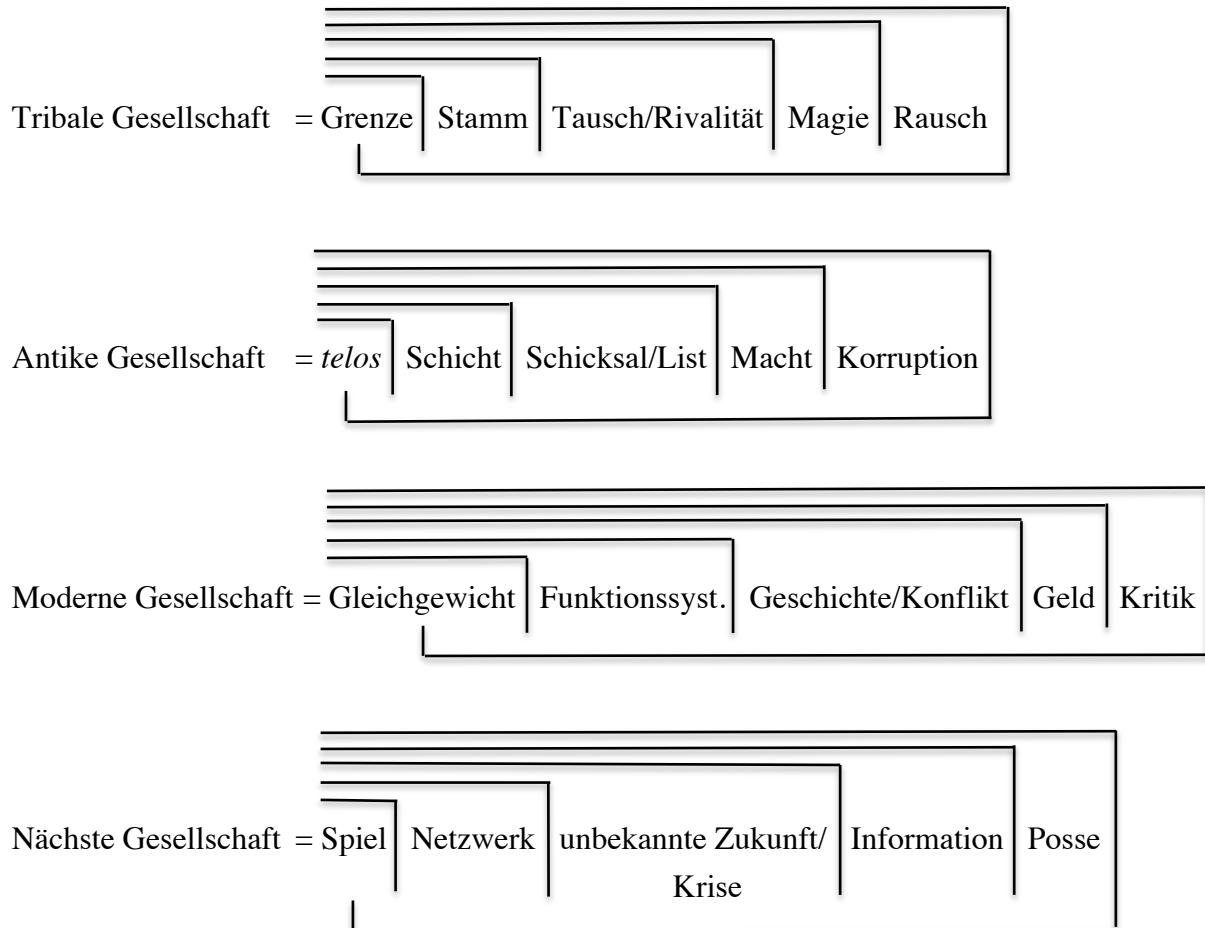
Tribale Gesellschaft = Grenze | Stamm | Tausch/Rivalität | Magie | Rausch

Antike Gesellschaft = *telos* | Schicht | Schicksal/List | Macht | Korruption

Moderne Gesellschaft = Gleichgewicht | Funktionssyst. | Geschichte/Konflikt | Geld | Kritik

Nächste Gesellschaft = Spiel | Netzwerk | unbekannte Zukunft/ Krise | Information | Posse